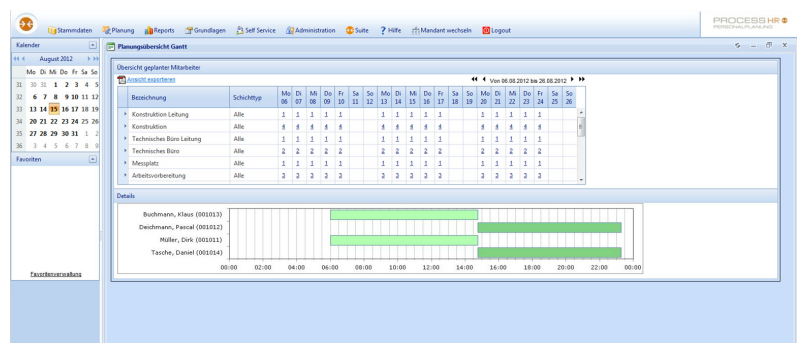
Stammdaten Planung Reports Grundlagen Self Service Administration Suite ? Hilfe Mandant wechseln Logout

PROCESS HR
PERSONALPLANUNG

Kalender

August 2012

| | Mo | Di | Mi | Do | Fr | Sa | So |
|---|---|---|---|---|---|---|---|
| 31 | 30 | 31 | 1 | 2 | 3 | 4 | 5 |
| 32 | 6 | 7 | 8 | 9 | 10 | 11 | 12 |
| 33 | 13 | 14 | 15 | 16 | 17 | 18 | 19 |
| 34 | 20 | 21 | 22 | 23 | 24 | 25 | 26 |
| 35 | 27 | 28 | 29 | 30 | 31 | 1 | 2 |
| 36 | 3 | 4 | 5 | 6 | 7 | 8 | 9 |

Favoriten

Favoritenverwaltung

Planungsübersicht Gantt

Übersicht geplanter Mitarbeiter

Ansicht exportieren

Von 06.08.2012 bis 26.08.2012

| Bezeichnung | Schichttyp | Mo 06 | Di 07 | Mi 08 | Do 09 | Fr 10 | Sa 11 | So 12 | Mo 13 | Di 14 | Mi 15 | Do 16 | Fr 17 | Sa 18 | So 19 | Mo 20 | Di 21 | Mi 22 | Do 23 | Fr 24 | Sa 25 | So 26 |
|---|---|---|---|---|---|---|---|---|---|---|---|---|---|---|---|---|---|---|---|---|---|---|
| Konstruktion Leitung | Alle | 1 | 1 | 1 | 1 | 1 | | | 1 | 1 | 1 | 1 | 1 | | | 1 | 1 | 1 | 1 | 1 | | |
| Konstruktion | Alle | 4 | 4 | 4 | 4 | 4 | | | 4 | 4 | 4 | 4 | 4 | | | 4 | 4 | 4 | 4 | 4 | | |
| Technisches Büro Leitung | Alle | 1 | 1 | 1 | 1 | 1 | | | 1 | 1 | 1 | 1 | 1 | | | 1 | 1 | 1 | 1 | 1 | | |
| Technisches Büro | Alle | 2 | 2 | 2 | 2 | 2 | | | 2 | 2 | 2 | 2 | 2 | | | 2 | 2 | 2 | 2 | 2 | | |
| Messplatz | Alle | 1 | 1 | 1 | 1 | 1 | | | 1 | 1 | 1 | 1 | 1 | | | 1 | 1 | 1 | 1 | 1 | | |
| Arbeitsvorbereitung | Alle | 3 | 3 | 3 | 3 | 3 | | | 3 | 3 | 3 | 3 | 3 | | | 3 | 3 | 3 | 3 | 3 | | |

Details

Buchmann, Klaus (001013)
Deichmann, Pascal (001012)
Müller, Dirk (001011)
Tasche, Daniel (001014)

00:00 02:00 04:00 06:00 08:00 10:00 12:00 14:00 16:00 18:00 20:00 22:00 00:00